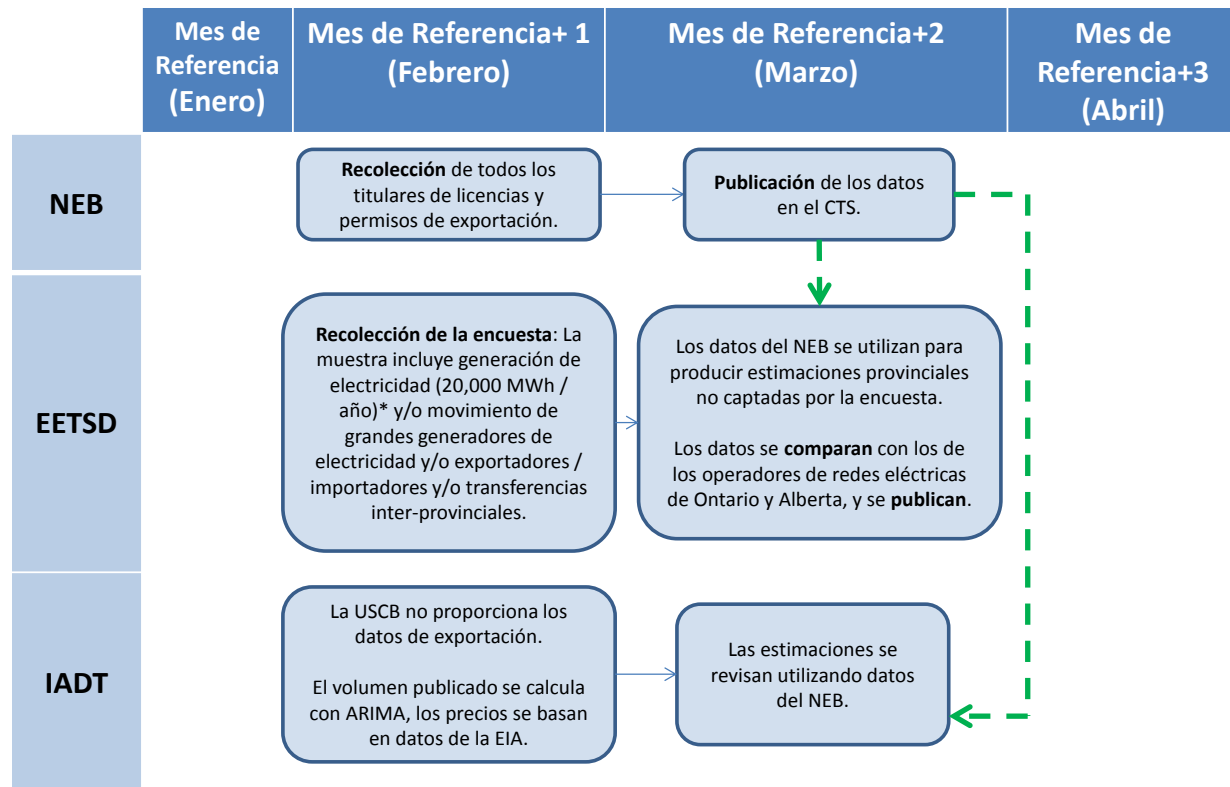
| | Mes de Referencia (Enero) | Mes de Referencia+ 1 (Febrero) | Mes de Referencia+2 (Marzo) | Mes de Referencia+3 (Abril) |
|---|---|---|---|---|
| NEB | | **Recolección** de todos los titulares de licencias y permisos de exportación. | **Publicación** de los datos en el CTS. | |
| EETSD | | **Recolección de la encuesta**: La muestra incluye generación de electricidad (20,000 MWh / año)* y/o movimiento de grandes generadores de electricidad y/o exportadores / importadores y/o transferencias inter-provinciales. | Los datos del NEB se utilizan para producir estimaciones provinciales no captadas por la encuesta. Los datos se **comparan** con los de los operadores de redes eléctricas de Ontario y Alberta, y se **publican**. | |
| IADT | | La USCB no proporciona los datos de exportación. El volumen publicado se calcula con ARIMA, los precios se basan en datos de la EIA. | Las estimaciones se revisan utilizando datos del NEB. | |